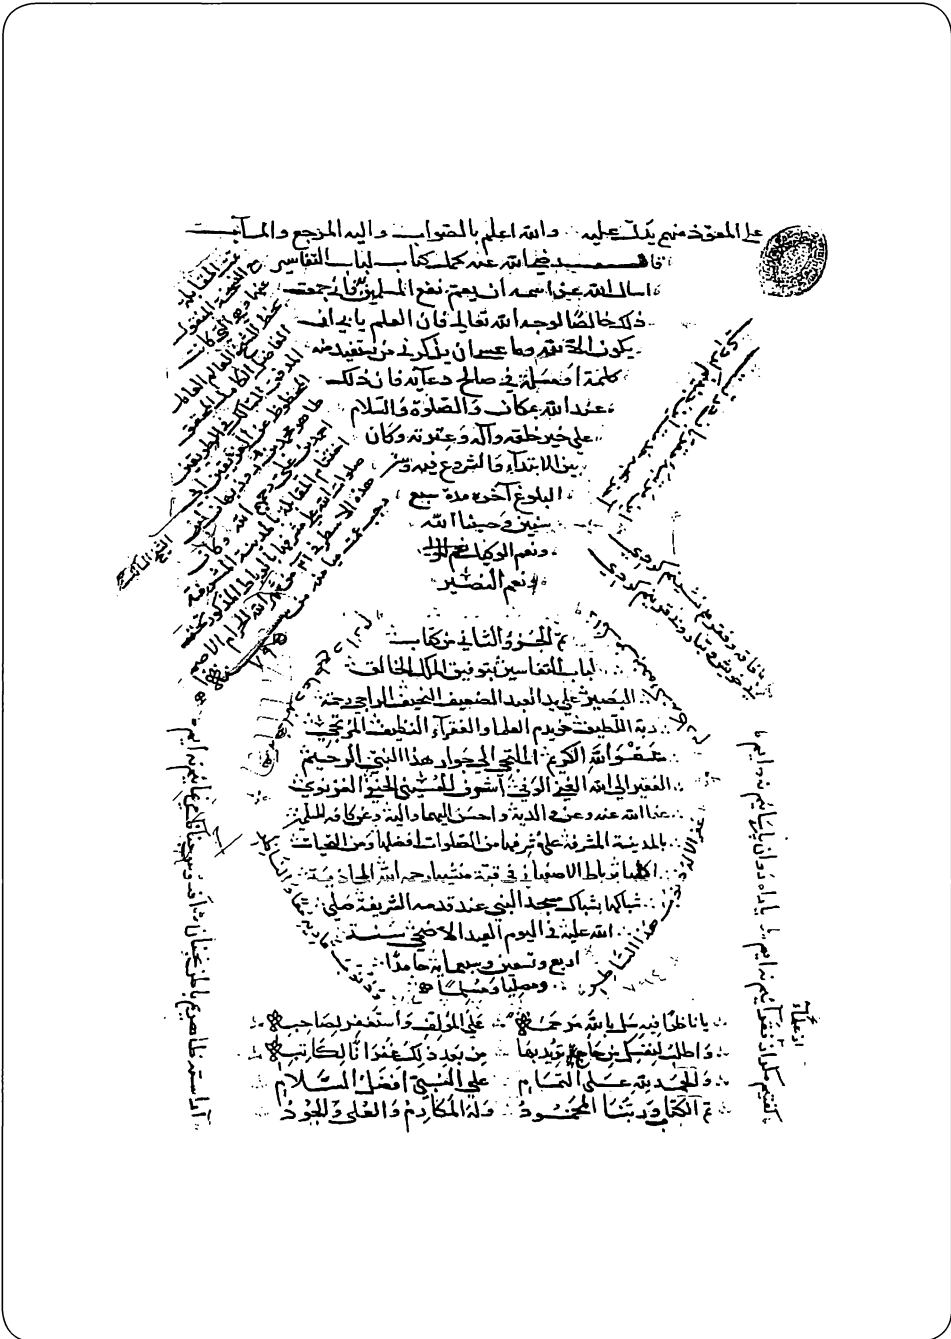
على المعوذ منهج يدلّ عليه والله اعلم بالصواب واليه المرجع والمآب

قال ... رحمه الله عند كماله كتاب لباب التفاسير

واسال الله عز اسمه ان يعم نفع المسلمين ... جعلت

ذلك خالصا لوجه الله تعالى فان العلم بالنيات

يكون ... من ... ان يذكرني من ... ضه

كلمة ... في صالح دعائه فان ذلك

عند الله بمكان والصلوة والسلام

على خير خلقه وآله وعترته وكان

بين الابتداء والشروع فيه ...

البلوغ آخره مدة سبع

سنين وحسبنا الله

ونعم الوكيل نعم المولى

ونعم النصير

تم الجزء الثاني من كتاب

لباب التفاسير بتوفيق الملك الخالق

البصير على يد العبد الضعيف ... الراجي رحمة

ربه اللطيف خديم العلما والفقراء ... المرتجي

عفو الله الكريم الملتجي الجواد هذا النبي الرحيم

الفقير الى الله ... آشوب ... الغزنوي

... عند الله ... واحسن اليهما ... للمسلمين

بالمدينة المشرفة على شرفها من الصلوات افضلها ومن التحيات

اكملها ... في قبة ... الحاديه

... شباك مسجد النبي عند قدمه الشريفة صلى

الله عليه ... اليوم العيد الاضحى سنة

اربع وتسعين وسبعمائة حامدا

ومصليا ومسلما

يا ناظرا فيه سل بالله مرحمة على المؤلف واستغفر لصاحبه

واطلب لنفسك من خير تريد بها من بعد ذلك غفرانا لكاتبه

والحمد لله على التمام على النبي افضل السلام

تم الكتاب وربنا المحمود وله المكارم والعلى والجود

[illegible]